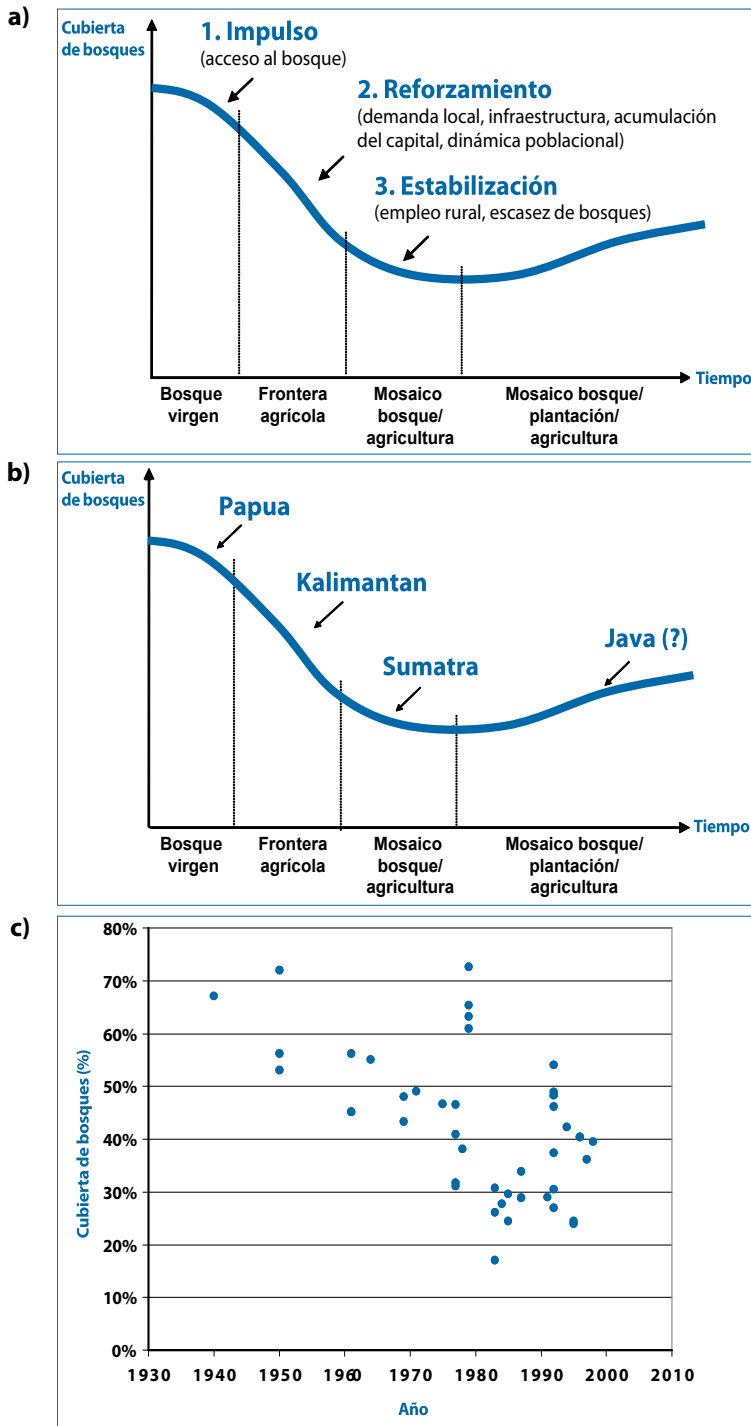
a)

Cubierta de bosques

1. Impulso
(acceso al bosque)

2. Reforzamiento
(demanda local, infraestructura, acumulación del capital, dinámica poblacional)

3. Estabilización
(empleo rural, escasez de bosques)

Tiempo

Bosque virgen

Frontera agrícola

Mosaico bosque/ agricultura

Mosaico bosque/ plantación/ agricultura

b)

Cubierta de bosques

Papua

Kalimantan

Sumatra

Java (?)

Tiempo

Bosque virgen

Frontera agrícola

Mosaico bosque/ agricultura

Mosaico bosque/ plantación/ agricultura

c)

Cubierta de bosques (%)

80%
70%
60%
50%
40%
30%
20%
10%
0%

1930 1940 1950 1960 1970 1980 1990 2000 2010

Año